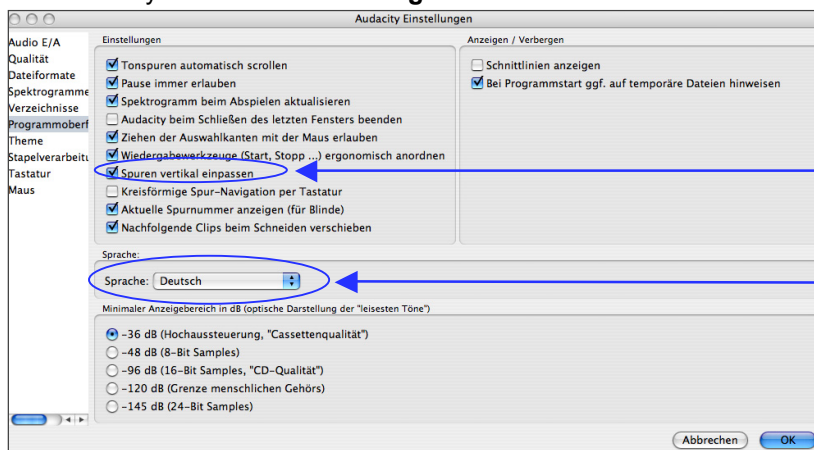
Audacity Einstellungen

Audio E/A
Qualität
Dateiformate
Spektrogramme
Verzeichnisse
Programmoberf
Theme
Stapelverarbeitu
Tastatur
Maus

Einstellungen
Tonspuren automatisch scrollen
Pause immer erlauben
Spektrogramm beim Abspielen aktualisieren
Audacity beim Schließen des letzten Fensters beenden
Ziehen der Auswahlkanten mit der Maus erlauben
Wiedergabewerkzeuge (Start, Stopp ...) ergonomisch anordnen
Spuren vertikal einpassen
Kreisförmige Spur-Navigation per Tastatur
Aktuelle Spurnummer anzeigen (für Blinde)
Nachfolgende Clips beim Schneiden verschieben

Anzeigen / Verbergen
Schnittlinien anzeigen
Bei Programmstart ggf. auf temporäre Dateien hinweisen

Sprache:
Sprache: Deutsch

Minimaler Anzeigebereich in dB (optische Darstellung der "leisesten Töne")
-36 dB (Hochaussteuerung, "Cassettenqualität")
-48 dB (8-Bit Samples)
-96 dB (16-Bit Samples, "CD-Qualität")
-120 dB (Grenze menschlichen Gehörs)
-145 dB (24-Bit Samples)

Abbrechen
OK